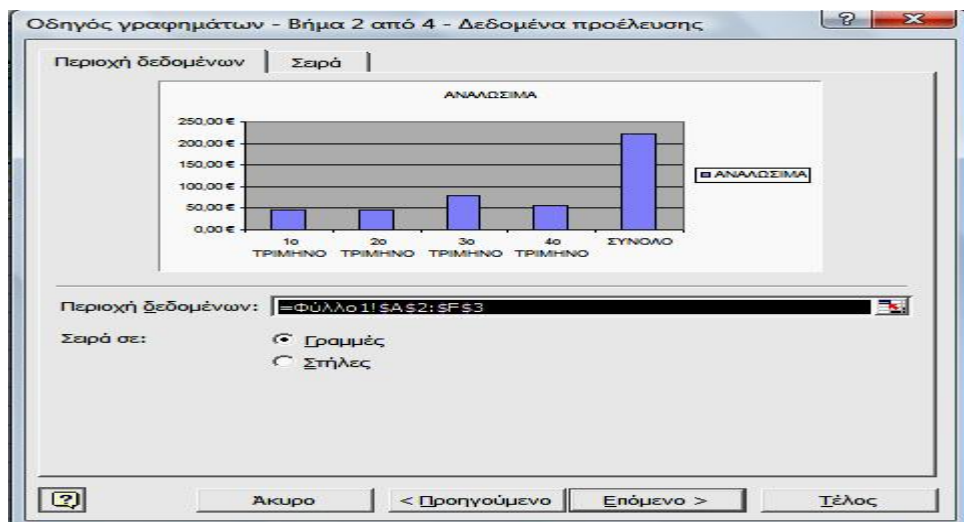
Οδηγός γραφημάτων - Βήμα 2 από 4 - Δεδομένα προέλευσης

Περιοχή δεδομένων | Σειρά

ΑΝΑΛΩΣΙΜΑ

250,00 €
200,00 €
150,00 €
100,00 €
50,00 €
0,00 €

1ο ΤΡΙΜΗΝΟ
2ο ΤΡΙΜΗΝΟ
3ο ΤΡΙΜΗΝΟ
4ο ΤΡΙΜΗΝΟ
ΣΥΝΟΛΟ

ΑΝΑΛΩΣΙΜΑ

Περιοχή δεδομένων: =Φύλλο1!$A$2:$F$3

Σειρά σε:
Γραμμές
Στήλες

Άκυρο
< Προηγούμενο
Επόμενο >
Τέλος